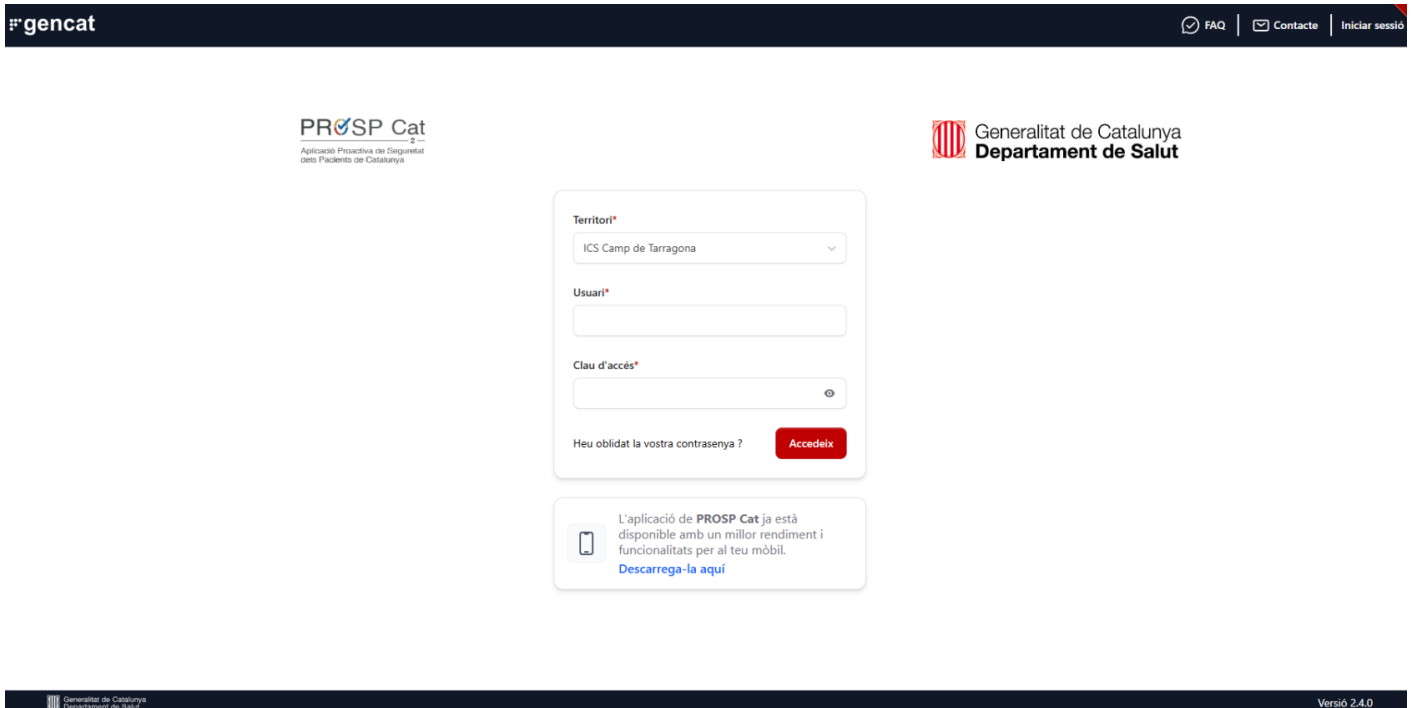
gencat

FAQ | Contacte | Iniciar sessió

PROSP Cat
2
Aplicació Proactiva de Seguretat dels Pacients de Catalunya

Generalitat de Catalunya
Departament de Salut

Territori*
ICS Camp de Tarragona

Usuari*

Clau d'accés*

Heu oblidat la vostra contrasenya ?
Accedeix

L'aplicació de **PROSP Cat** ja està disponible amb un millor rendiment i funcionalitats per al teu mòbil.
Descarrega-la aquí

Generalitat de Catalunya
Departament de Salut

Versió 2.4.0